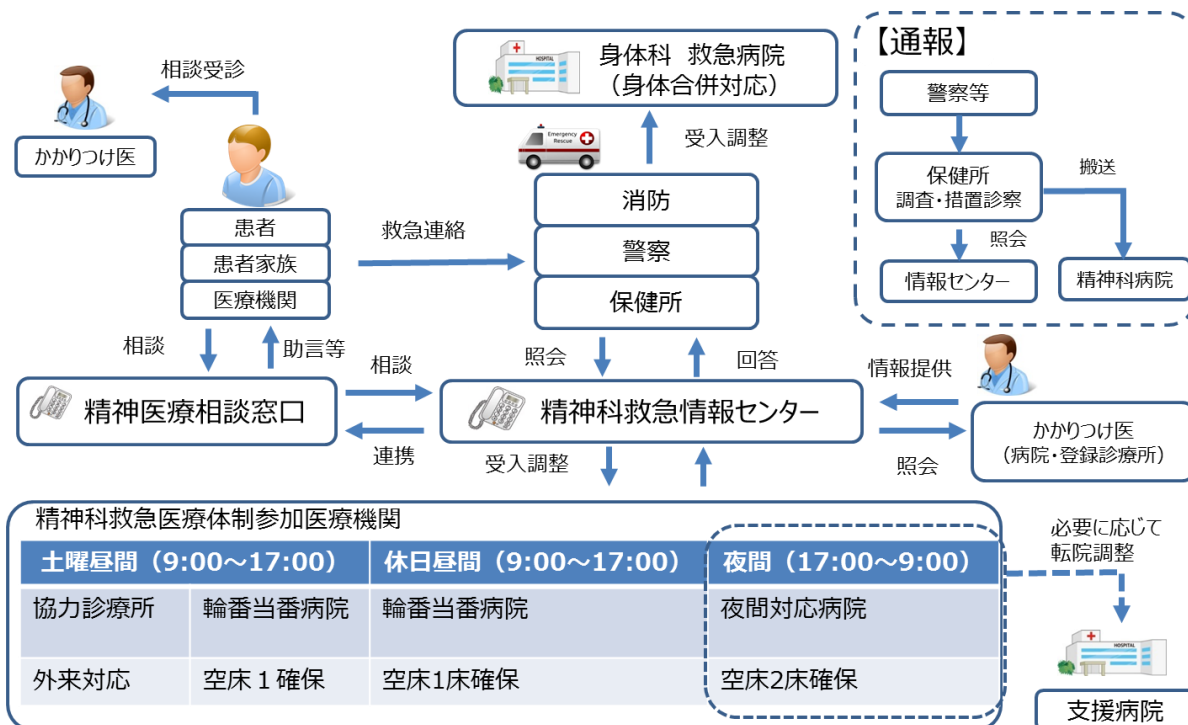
身体科　救急病院
（身体合併対応）

【通報】
警察等
保健所
調査・措置診察
搬送
照会
情報センター
精神科病院

相談受診
かかりつけ医
患者
患者家族
医療機関
救急連絡
消防
警察
保健所
受入調整
Emergency Rescue
HOSPITAL

相談
助言等
照会
回答
情報提供
精神医療相談窓口
相談
連携
精神科救急情報センター
かかりつけ医
（病院・登録診療所）
照会
受入調整

精神科救急医療体制参加医療機関

| 土曜昼間（9:00～17:00） | | 休日昼間（9:00～17:00） | 夜間（17:00～9:00） |
|---|---|---|---|
| 協力診療所 | 輪番当番病院 | 輪番当番病院 | 夜間対応病院 |
| 外来対応 | 空床１確保 | 空床1床確保 | 空床2床確保 |

必要に応じて
転院調整
支援病院